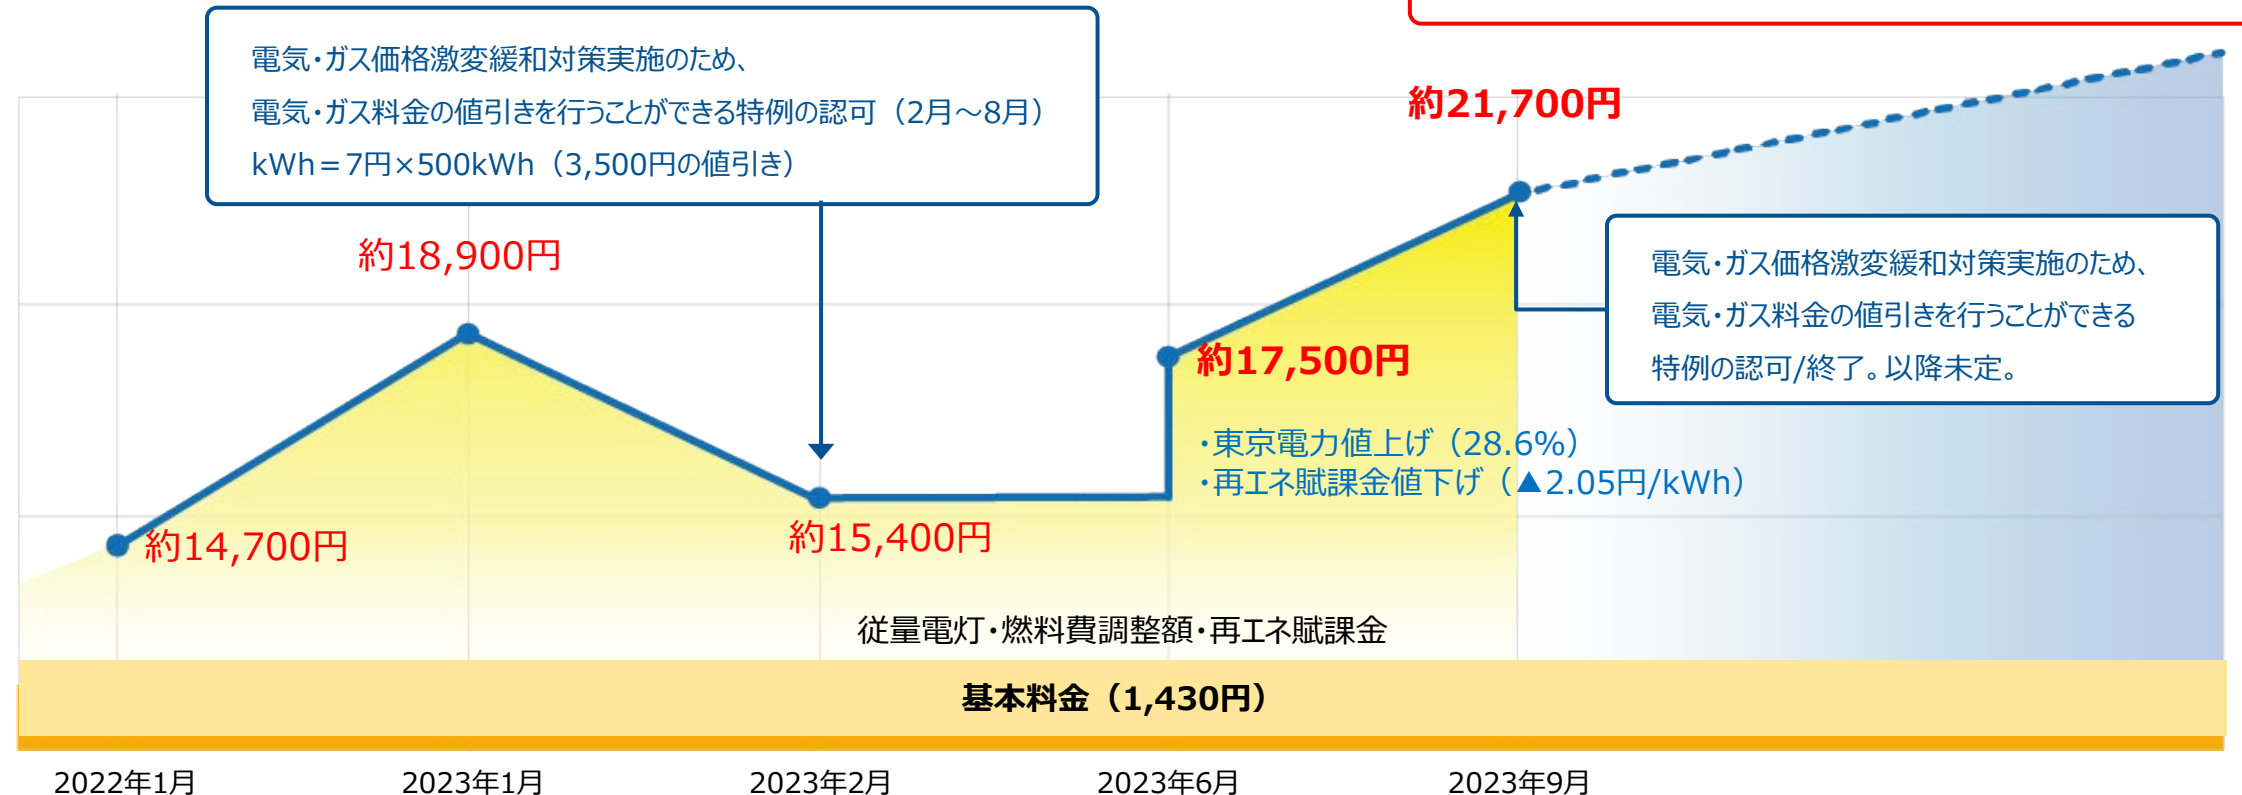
電気・ガス価格激変緩和対策実施のため、
電気・ガス料金の値引きを行うことができる特例の認可（2月～8月）
kWh＝7円×500kWh（3,500円の値引き）

約21,700円

約18,900円

電気・ガス価格激変緩和対策実施のため、
電気・ガス料金の値引きを行うことができる
特例の認可/終了。以降未定。

約17,500円

・東京電力値上げ（28.6%）
・再エネ賦課金値下げ（▲2.05円/kWh）

約14,700円

約15,400円

従量電灯・燃料費調整額・再エネ賦課金

基本料金（1,430円）

2022年1月　2023年1月　2023年2月　2023年6月　2023年9月